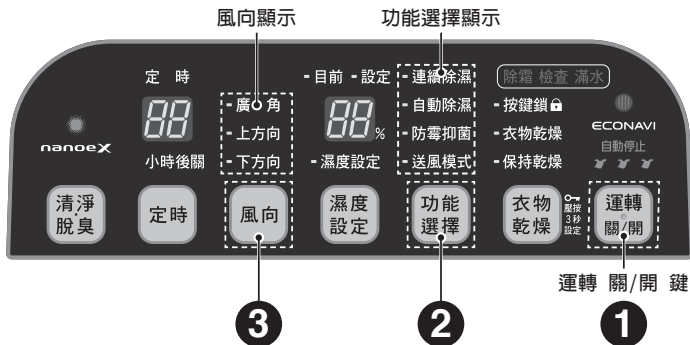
風向顯示

功能選擇顯示

定 時

88

小時後關

nanoeX

- 廣角
- 上方向
- 下方向

- 目前 - 設定

88 %

- 濕度設定

- 連續除濕
- 自動除濕
- 防霉抑菌
- 送風模式

除霜 檢查 滿水

- 按鍵鎖
- 衣物乾燥
- 保持乾燥

ECONAVI

自動停止

清淨脫臭

定時

風向

濕度設定

功能選擇

衣物乾燥

長按3秒設定

運轉關/開

運轉 關/開 鍵

3

2

1